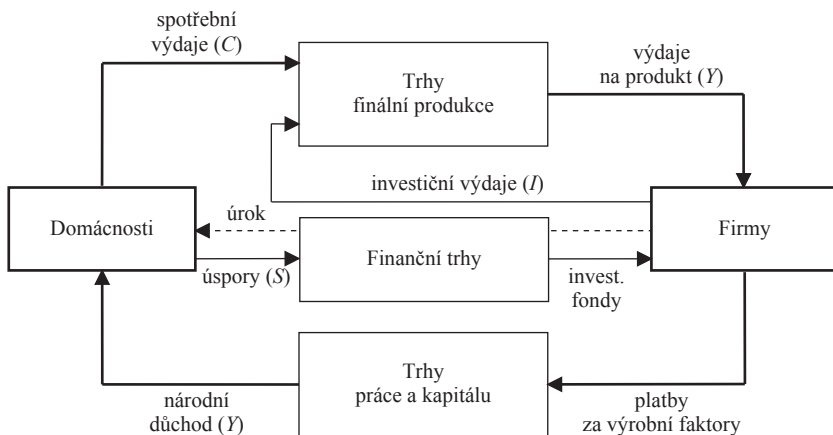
spotřební výdaje ($C$)

Trhy finální produkce

výdaje na produkt ($Y$)

investiční výdaje ($I$)

Domácnosti

úrok

Finanční trhy

Firmy

úspory ($S$)

invest. fondy

Trhy práce a kapitálu

národní důchod ($Y$)

platby za výrobní faktory